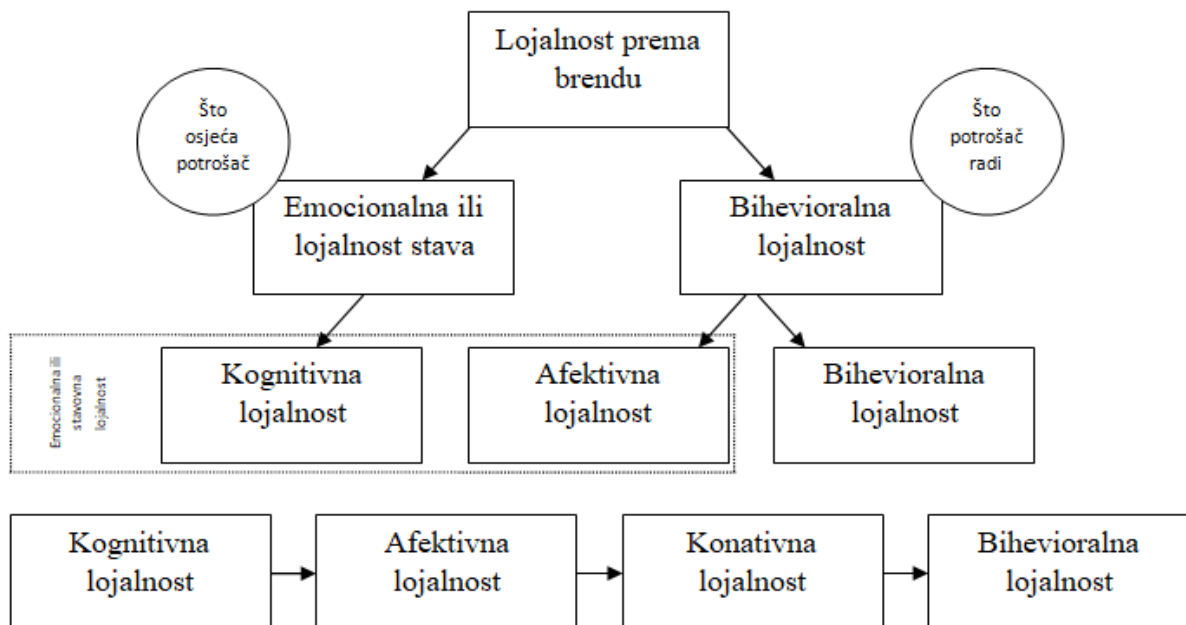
Lojalnost prema brendu

Što osjeća potrošač

Što potrošač radi

Emocionalna ili lojalnost stava

Bihevioralna lojalnost

Emocionalna ili stavovna lojalnost

Kognitivna lojalnost

Afektivna lojalnost

Bihevioralna lojalnost

Kognitivna lojalnost

Afektivna lojalnost

Konativna lojalnost

Bihevioralna lojalnost